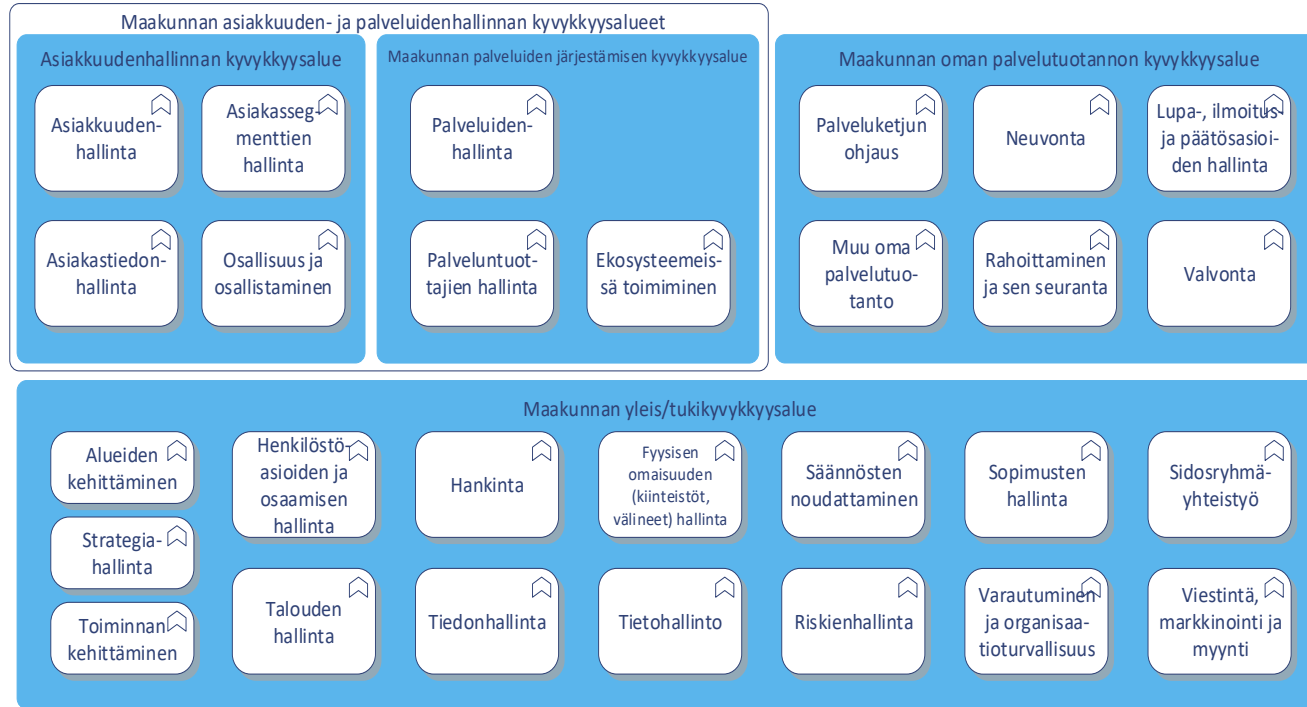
Maakunnan asiakkuuden- ja palveluidenhallinnan kyvykkyysalueet

Asiakkuudenhallinnan kyvykkyysalue

Asiakkuudenhallinta

Asiakassegmenttien hallinta

Asiakastiedonhallinta

Osallisuus ja osallistaminen

Maakunnan palveluiden järjestämisen kyvykkyysalue

Palveluidenhallinta

Palveluntuottajien hallinta

Ekosysteemeissä toimiminen

Maakunnan oman palvelutuotannon kyvykkyysalue

Palveluketjun ohjaus

Neuvonta

Lupa-, ilmoitus- ja päätösasioiden hallinta

Muu oma palvelutuotanto

Rahoittaminen ja sen seuranta

Valvonta

Maakunnan yleis/tukikyvykkyysalue

Alueiden kehittäminen

Strategiahallinta

Toiminnan kehittäminen

Henkilöstöasioiden ja osaamisen hallinta

Talouden hallinta

Hankinta

Tiedonhallinta

Fyysisen omaisuuden (kiinteistöt, välineet) hallinta

Tietohallinto

Säännösten noudattaminen

Riskienhallinta

Sopimusten hallinta

Varautuminen ja organisaatioturvallisuus

Sidosryhmäyhteistyö

Viestintä, markkinointi ja myynti